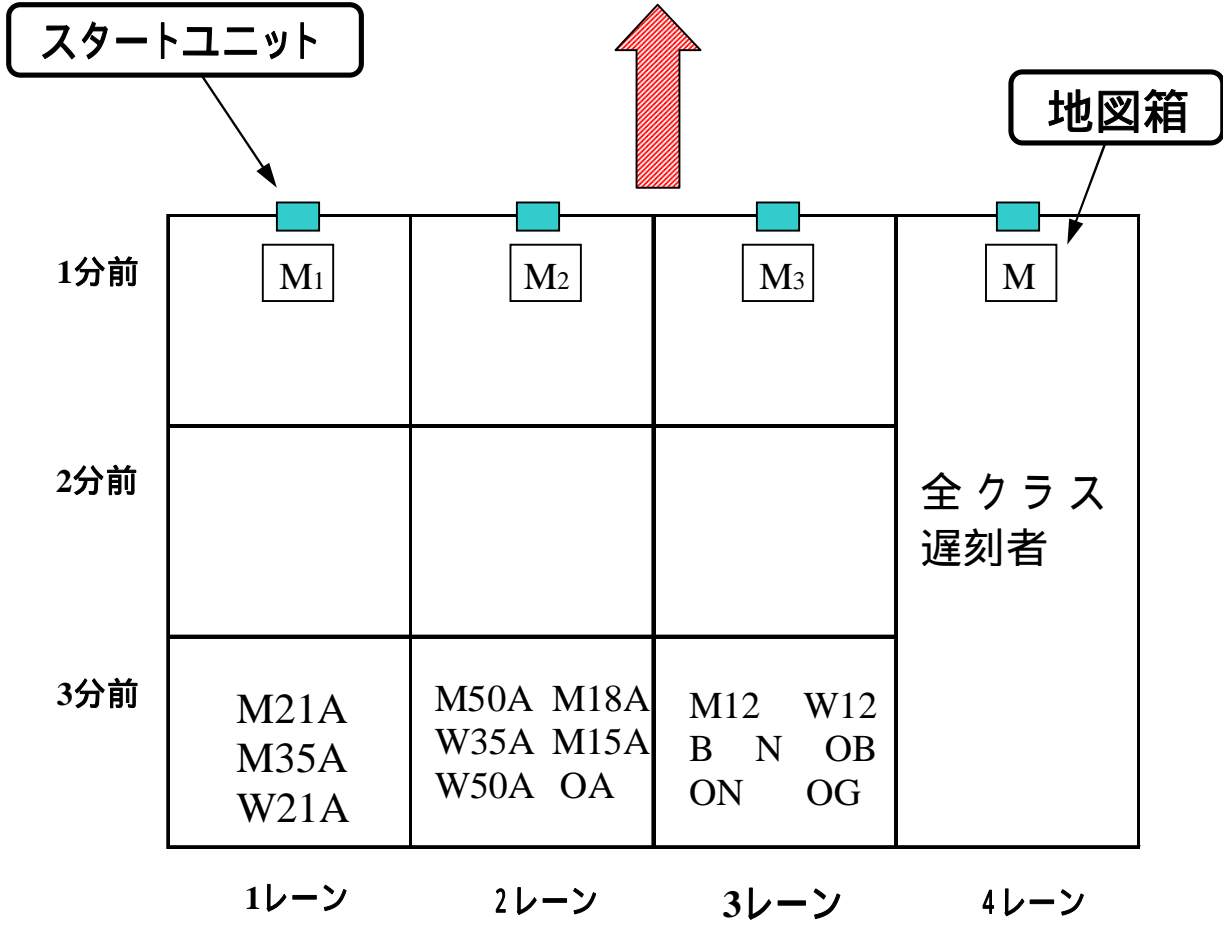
スタートユニット

地図箱

| | | | | |
|---|---|---|---|---|
| 1分前 | M$_1$ | M$_2$ | M$_3$ | M |
| 2分前 | | | | 全クラス 遅刻者 |
| 3分前 | M21A M35A W21A | M50A M18A W35A M15A W50A OA | M12 W12 B N OB ON OG | |
| | 1レーン | 2レーン | 3レーン | 4レーン |